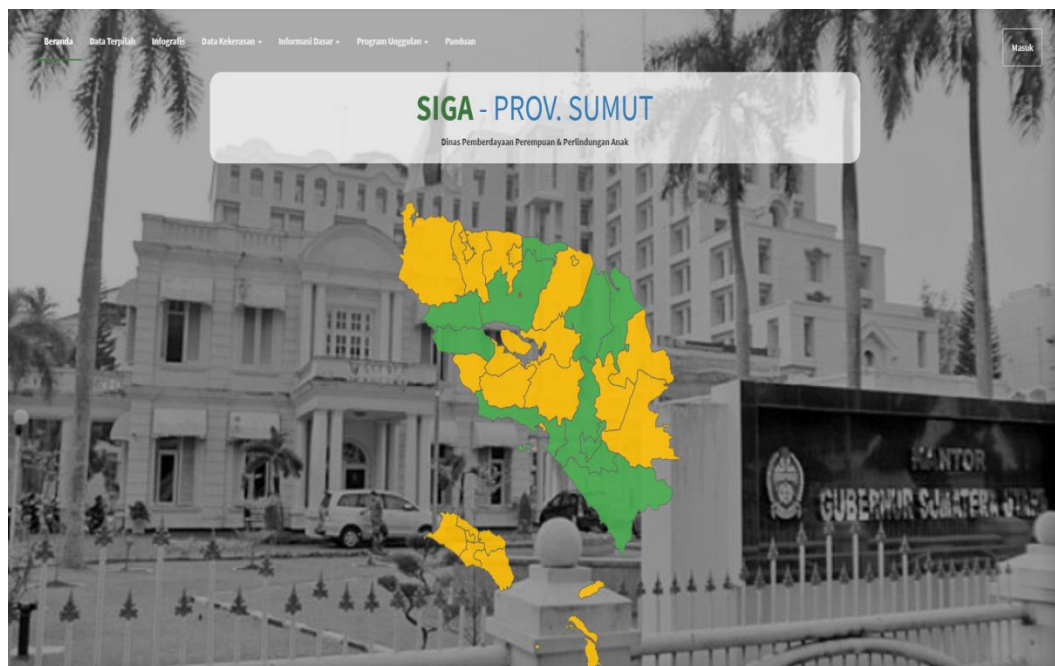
Beranda Data Terpilah Infografis Data Kekerasan ▾ Informasi Dasar ▾ Program Unggulan ▾ Panduan

Masuk

SIGA - PROV. SUMUT

Dinas Pemberdayaan Perempuan & Perlindungan Anak

KANTOR
GUBERNUR SUMATERA UTARA